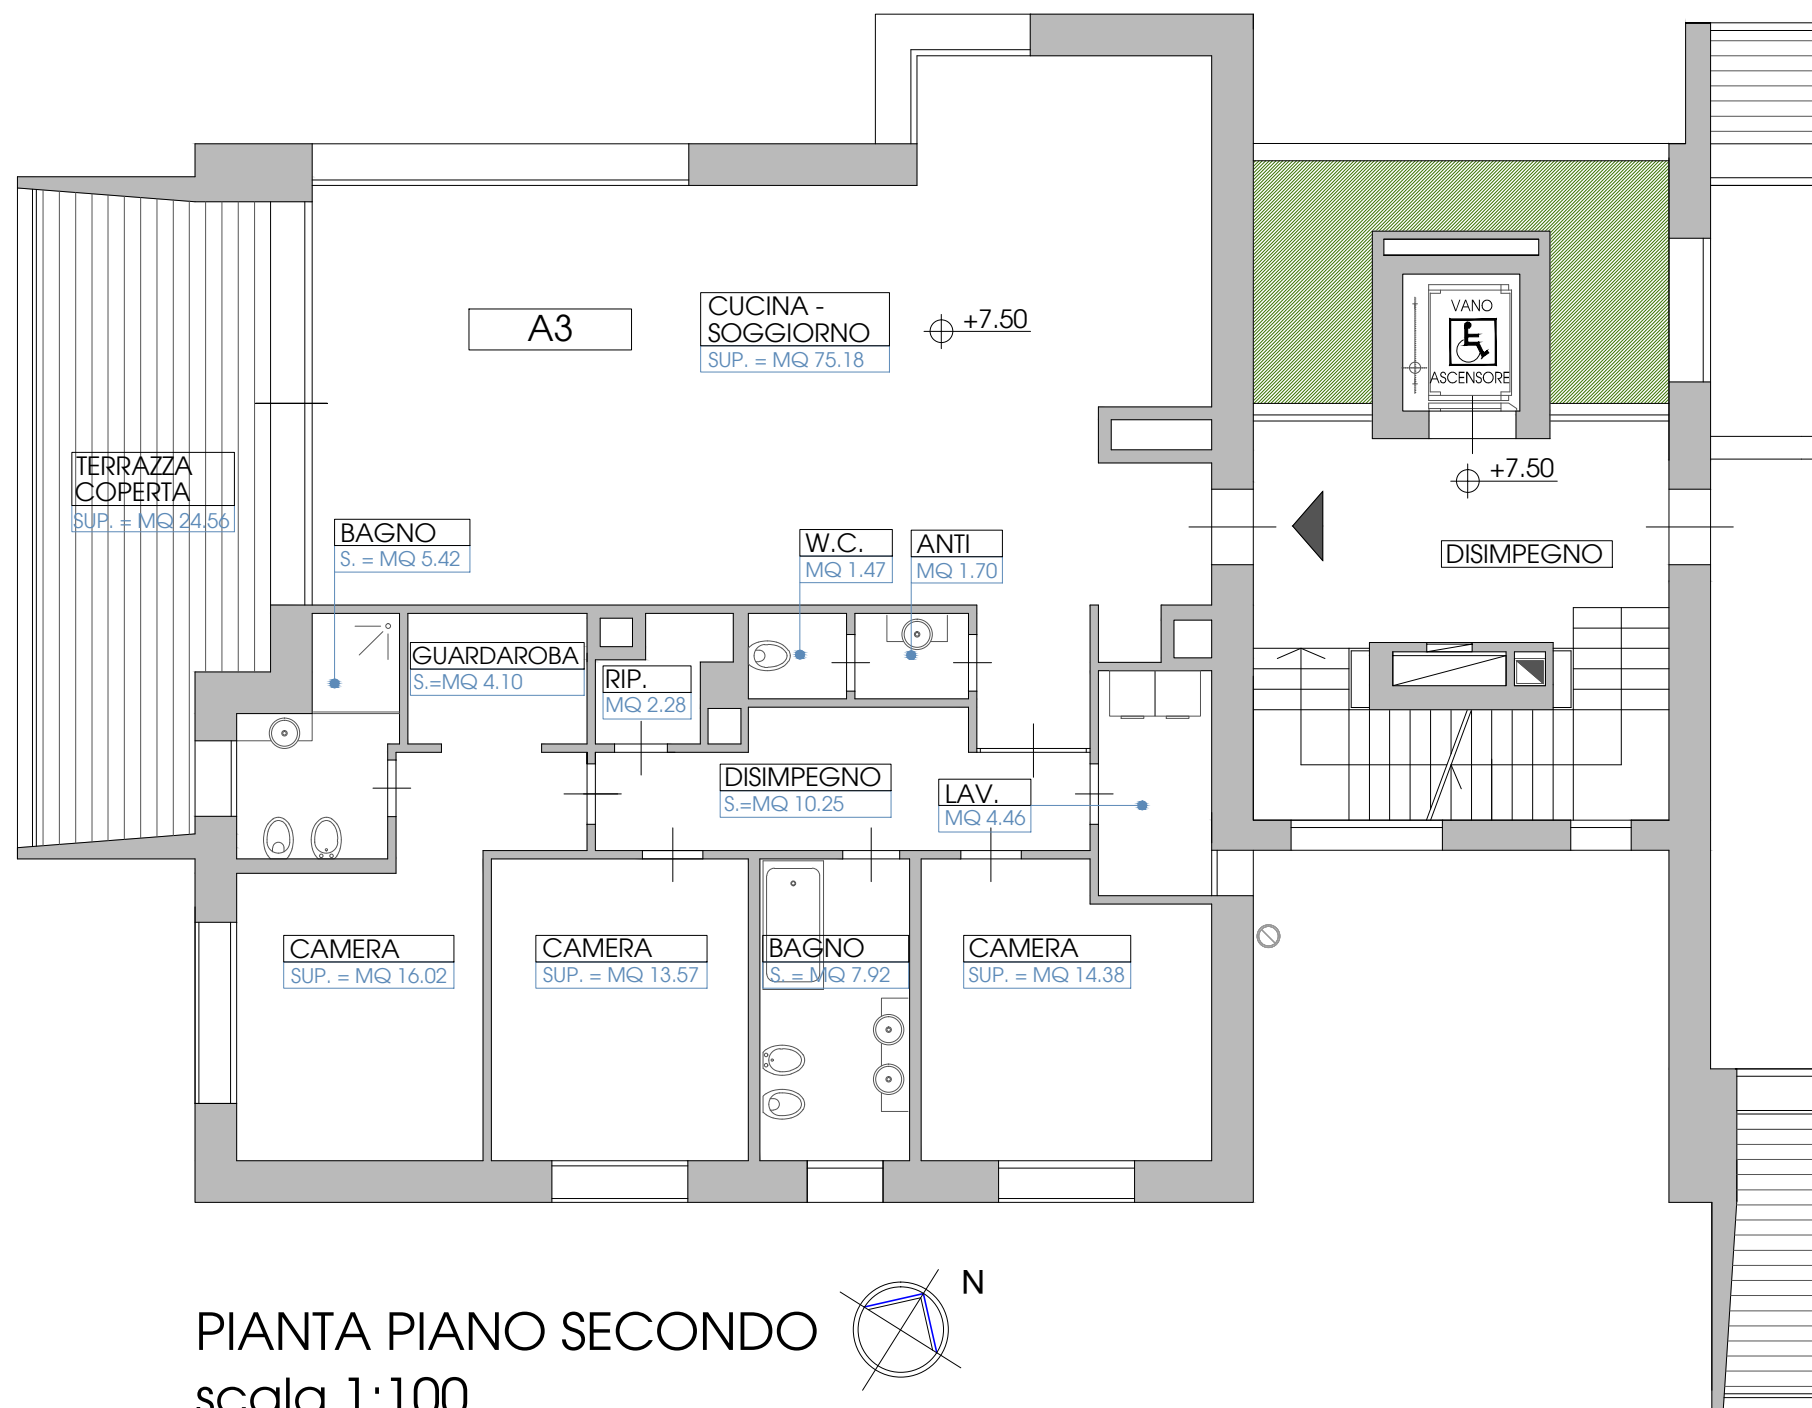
A3

CUCINA - SOGGIORNO
SUP. = MQ 75.18

+7.50

VANO
ASCENSORE

+7.50

TERRAZZA COPERTA
SUP. = MQ 24.56

BAGNO
S. = MQ 5.42

W.C.
MQ 1.47

ANTI
MQ 1.70

DISIMPEGNO

GUARDAROBA
S.=MQ 4.10

RIP.
MQ 2.28

DISIMPEGNO
S.=MQ 10.25

LAV.
MQ 4.46

CAMERA
SUP. = MQ 16.02

CAMERA
SUP. = MQ 13.57

BAGNO
S. = MQ 7.92

CAMERA
SUP. = MQ 14.38

N

PIANTA PIANO SECONDO
scala 1:100